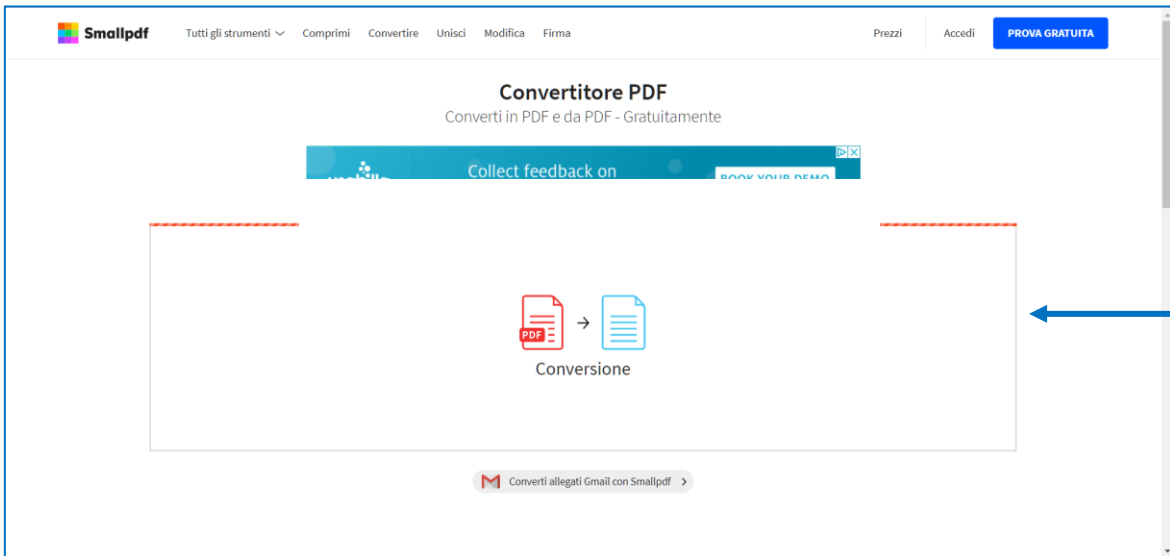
Smallpdf Tutti gli strumenti Comprimi Convertire Unisci Modifica Firma Prezzi Accedi PROVA GRATUITA

Convertitore PDF

Converti in PDF e da PDF - Gratuitamente

Collect feedback on

BOOK YOUR DEMO

PDF

Conversione

Converti allegati Gmail con Smallpdf